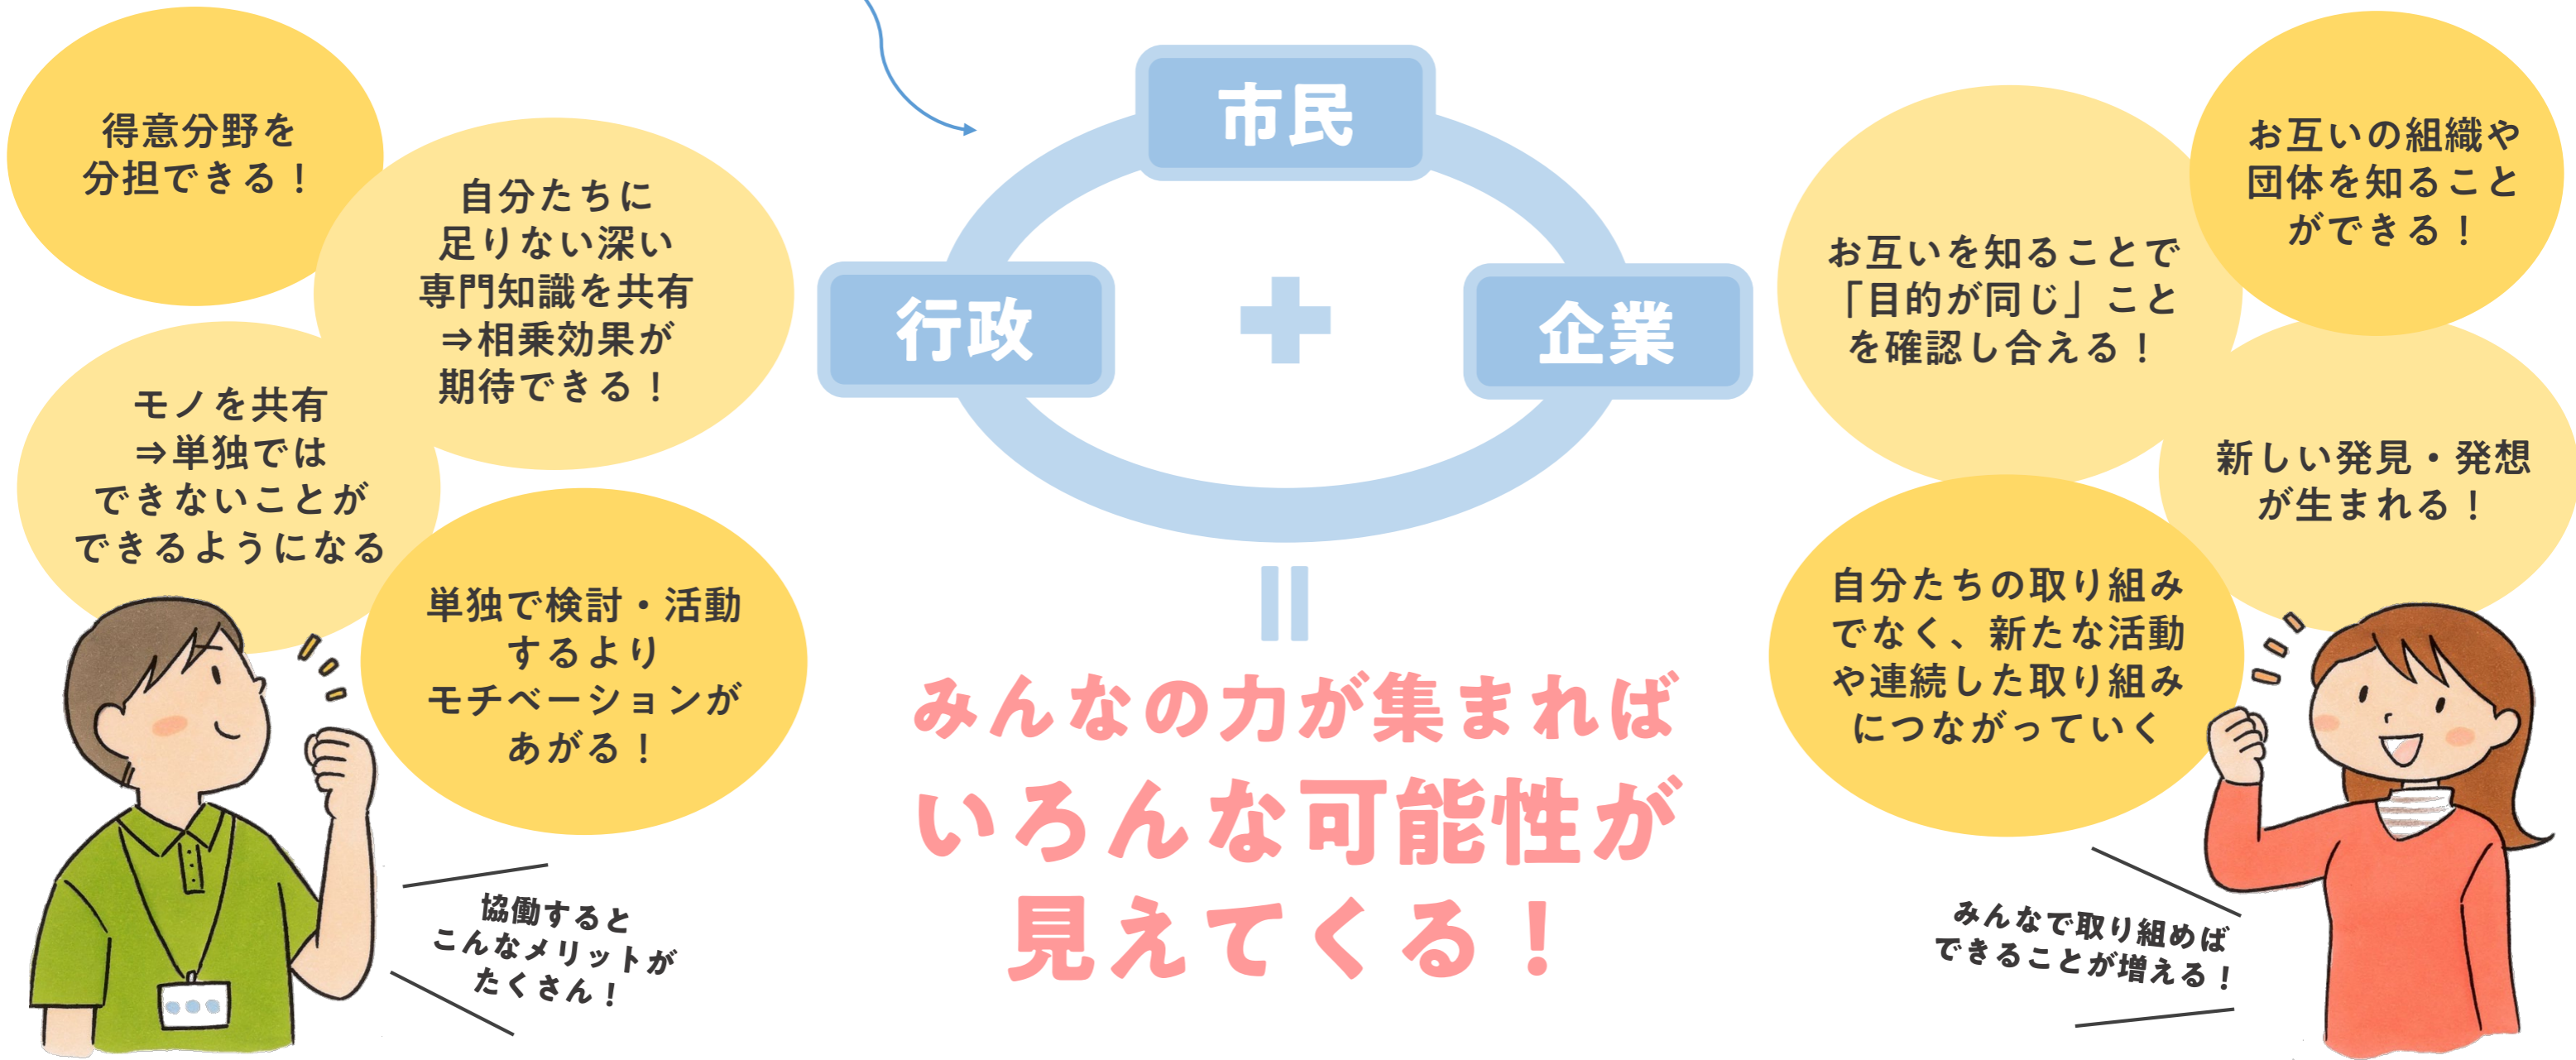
得意分野を分担できる！

自分たちに足りない深い専門知識を共有⇒相乗効果が期待できる！

モノを共有⇒単独ではできないことができるようになる

単独で検討・活動するよりモチベーションがあがる！

協働するとこんなメリットがたくさん！

市民

行政

企業

＝

みんなの力が集まればいろんな可能性が見えてくる！

お互いを知ることで「目的が同じ」ことを確認し合える！

お互いの組織や団体を知ることができる！

新しい発見・発想が生まれる！

自分たちの取り組みでなく、新たな活動や連続した取り組みにつながっていく

みんなで取り組めばできることが増える！